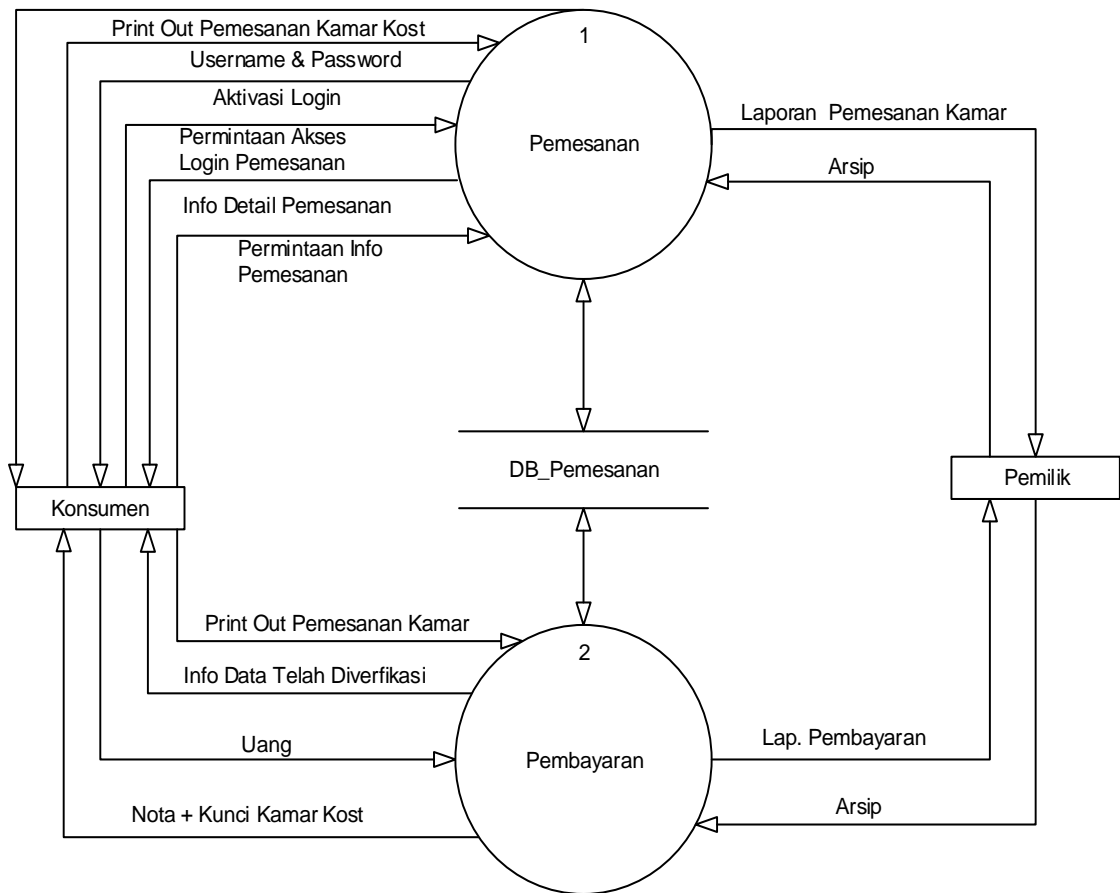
Print Out Pemesanan Kamar Kost
Username & Password
Aktivasi Login
Permintaan Akses Login Pemesanan
Info Detail Pemesanan
Permintaan Info Pemesanan

1
Pemesanan

Laporan Pemesanan Kamar
Arsip

DB_Pemesanan

Konsumen

Pemilik

Print Out Pemesanan Kamar
Info Data Telah Diverfikasi
Uang
Nota + Kunci Kamar Kost

2
Pembayaran

Lap. Pembayaran
Arsip